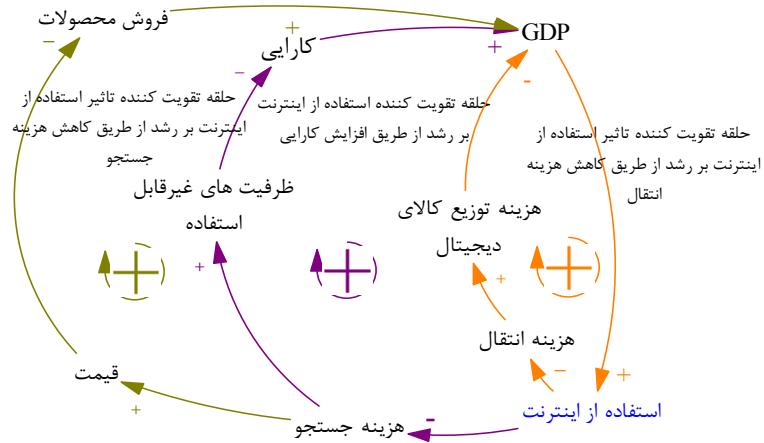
فروش محصولات
GDP
کارایی
+
-
+
-
حلقه تقویت کننده تاثیر استفاده از اینترنت بر رشد از طریق کاهش هزینه جستجو
حلقه تقویت کننده استفاده از اینترنت بر رشد از طریق افزایش کارایی
حلقه تقویت کننده تاثیر استفاده از اینترنت بر رشد از طریق کاهش هزینه انتقال
ظرفیت های غیرقابل استفاده
هزینه توزیع کالای دیجیتال
+
+
+
هزینه انتقال
+
+
+
قیمت
-
+
استفاده از اینترنت
+
هزینه جستجو
-